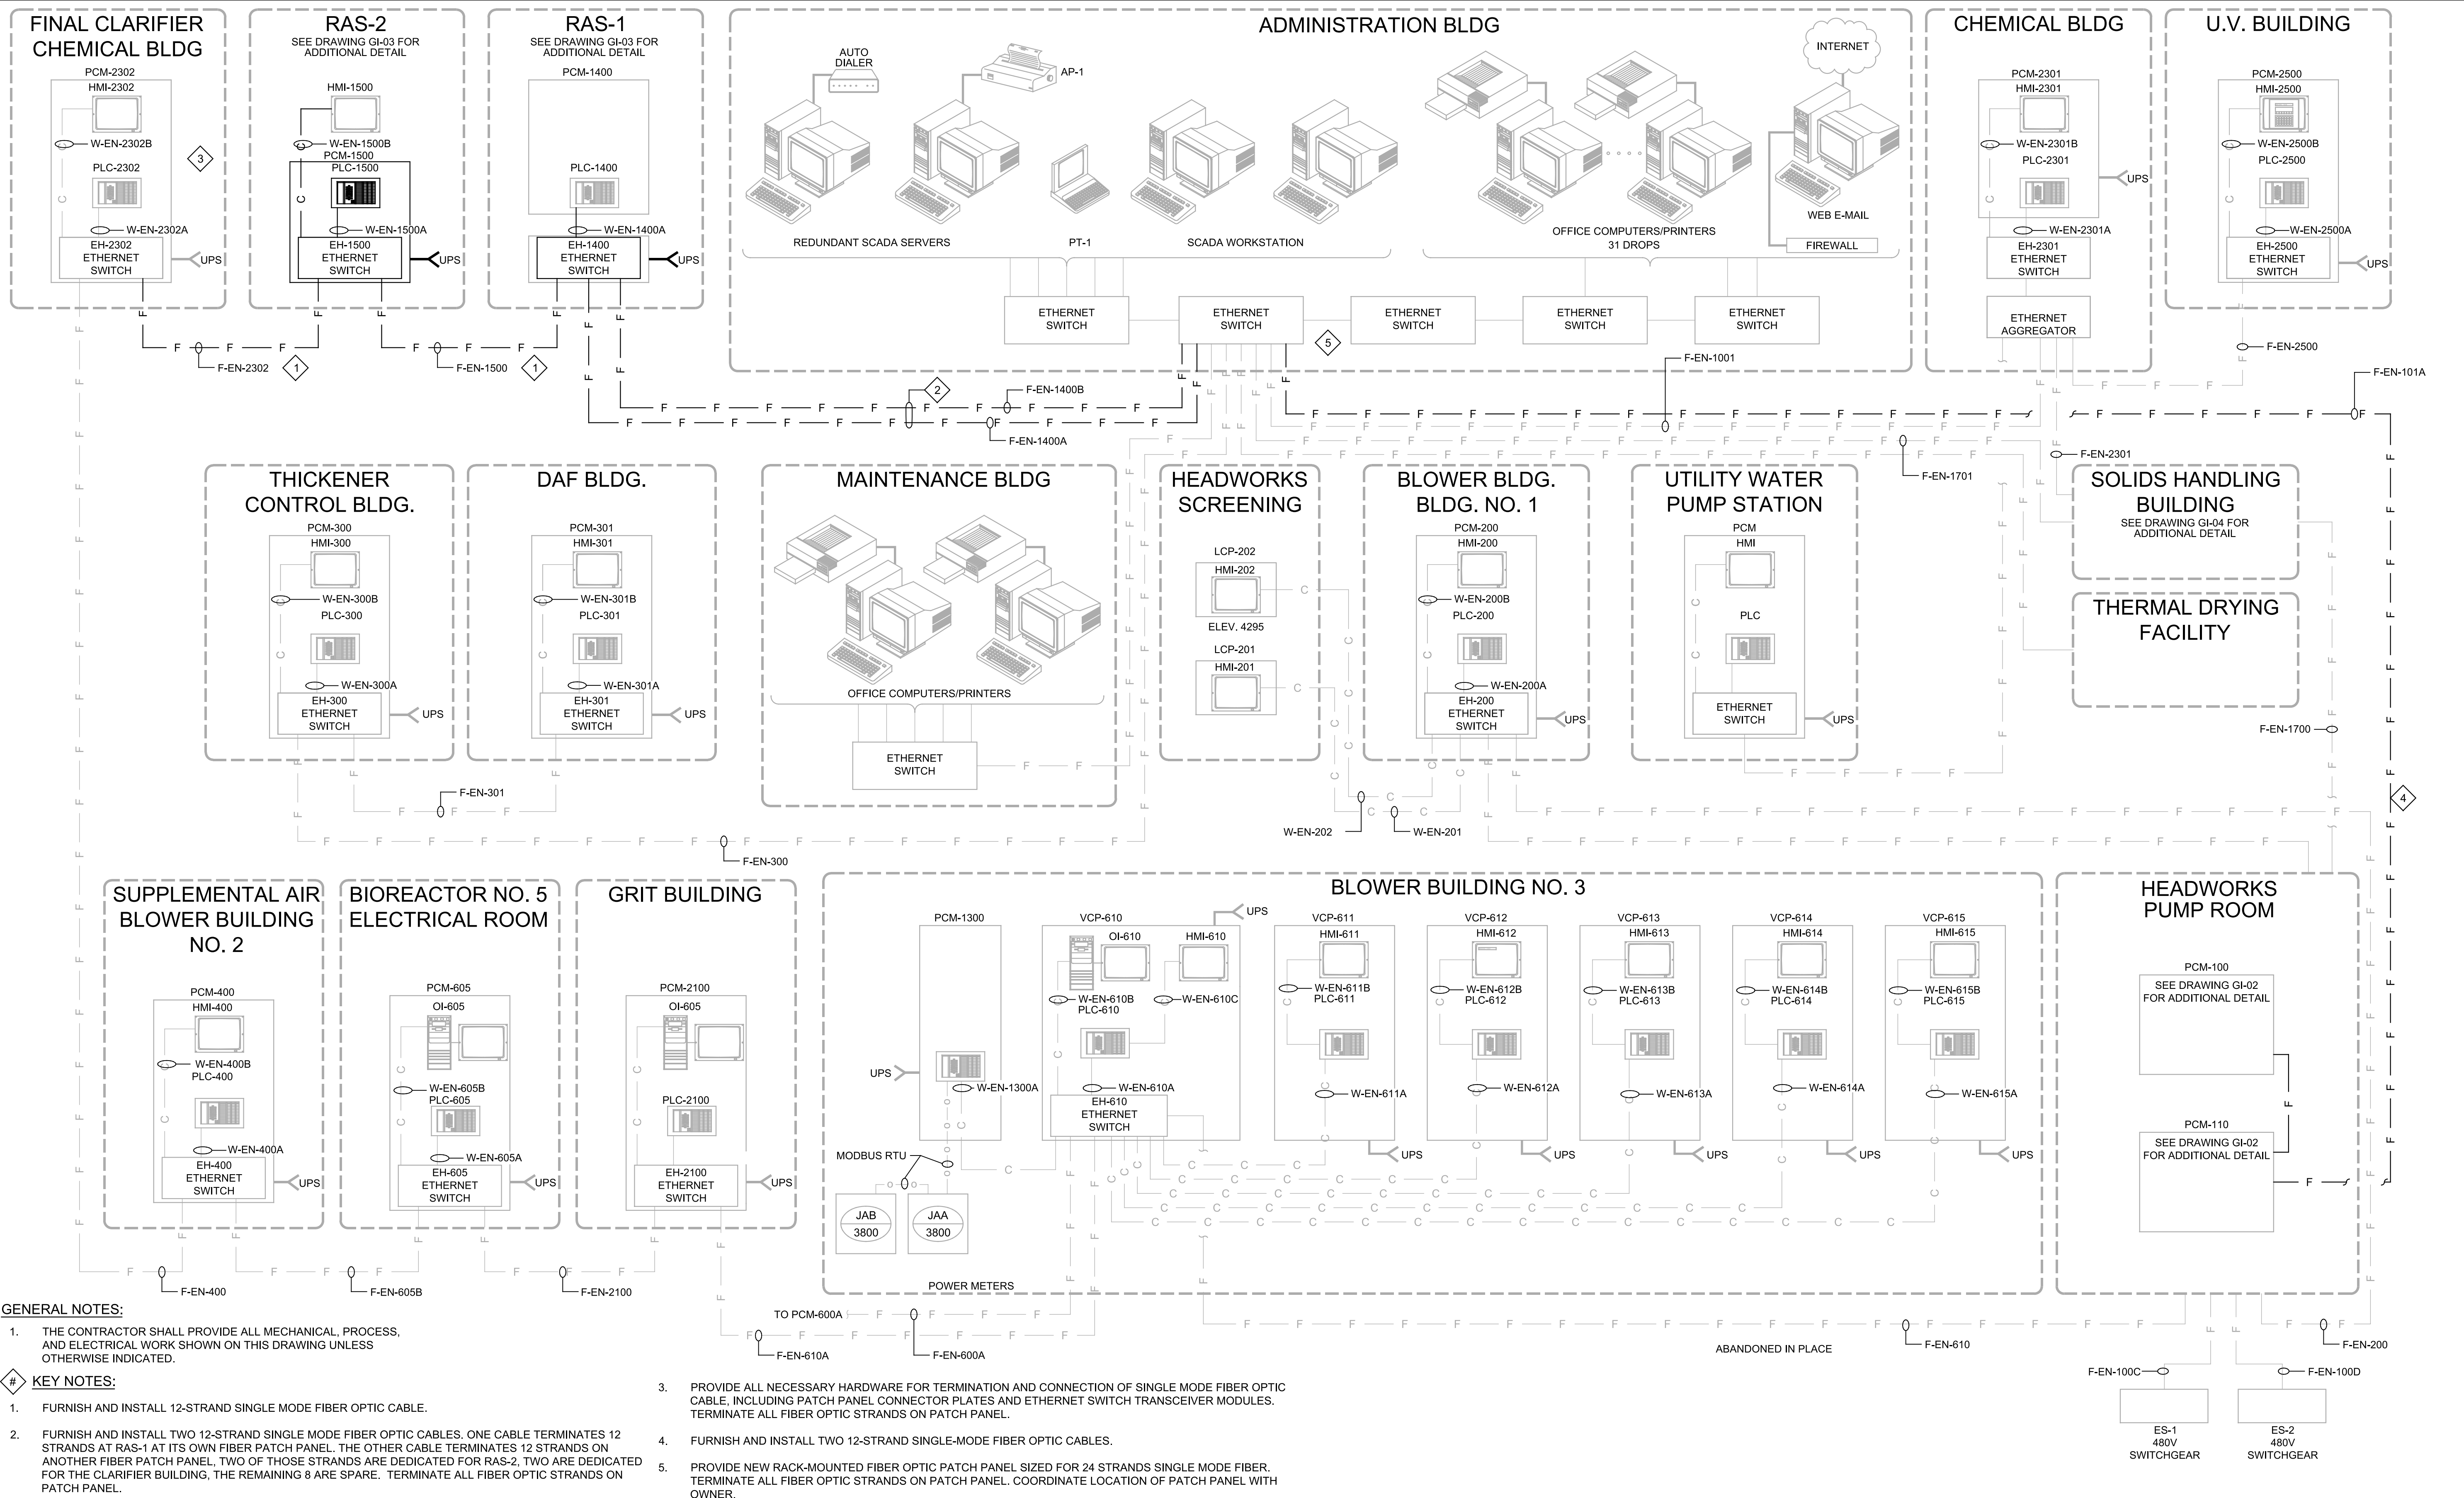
FINAL CLARIFIER CHEMICAL BLDG
PCM-2302
HMI-2302
W-EN-2302B
PLC-2302
3
W-EN-2302A
EH-2302 ETHERNET SWITCH
UPS

RAS-2
SEE DRAWING GI-03 FOR ADDITIONAL DETAIL
HMI-1500
W-EN-1500B
PCM-1500
PLC-1500
W-EN-1500A
EH-1500 ETHERNET SWITCH
UPS

RAS-1
SEE DRAWING GI-03 FOR ADDITIONAL DETAIL
PCM-1400
PLC-1400
W-EN-1400A
EH-1400 ETHERNET SWITCH
UPS

F-EN-2302
1
F-EN-1500
1

ADMINISTRATION BLDG
AUTO DIALER
AP-1
INTERNET
REDUNDANT SCADA SERVERS
PT-1
SCADA WORKSTATION
OFFICE COMPUTERS/PRINTERS 31 DROPS
WEB E-MAIL
FIREWALL
ETHERNET SWITCH
ETHERNET SWITCH
5
ETHERNET SWITCH
ETHERNET SWITCH
ETHERNET SWITCH
F-EN-1001
2
F-EN-1400B
F-EN-1400A

CHEMICAL BLDG
PCM-2301
HMI-2301
W-EN-2301B
PLC-2301
UPS
W-EN-2301A
EH-2301 ETHERNET SWITCH
ETHERNET AGGREGATOR

U.V. BUILDING
PCM-2500
HMI-2500
W-EN-2500B
PLC-2500
W-EN-2500A
EH-2500 ETHERNET SWITCH
UPS
F-EN-2500
F-EN-101A
F-EN-2301
F-EN-1701

THICKENER CONTROL BLDG.
PCM-300
HMI-300
W-EN-300B
PLC-300
W-EN-300A
EH-300 ETHERNET SWITCH
UPS

DAF BLDG.
PCM-301
HMI-301
W-EN-301B
PLC-301
W-EN-301A
EH-301 ETHERNET SWITCH
UPS
F-EN-301
F-EN-300

MAINTENANCE BLDG
OFFICE COMPUTERS/PRINTERS
ETHERNET SWITCH

HEADWORKS SCREENING
LCP-202
HMI-202
ELEV. 4295
LCP-201
HMI-201
W-EN-202
W-EN-201

BLOWER BLDG. BLDG. NO. 1
PCM-200
HMI-200
W-EN-200B
PLC-200
W-EN-200A
EH-200 ETHERNET SWITCH
UPS

UTILITY WATER PUMP STATION
PCM
HMI
PLC
ETHERNET SWITCH
UPS

SOLIDS HANDLING BUILDING
SEE DRAWING GI-04 FOR ADDITIONAL DETAIL

THERMAL DRYING FACILITY
F-EN-1700
4

SUPPLEMENTAL AIR BLOWER BUILDING NO. 2
PCM-400
HMI-400
W-EN-400B
PLC-400
W-EN-400A
EH-400 ETHERNET SWITCH
UPS

BIOREACTOR NO. 5 ELECTRICAL ROOM
PCM-605
OI-605
W-EN-605B
PLC-605
W-EN-605A
EH-605 ETHERNET SWITCH
UPS

GRIT BUILDING
PCM-2100
OI-605
PLC-2100
EH-2100 ETHERNET SWITCH
UPS

BLOWER BUILDING NO. 3
PCM-1300
UPS
W-EN-1300A
MODBUS RTU
JAB 3800
JAA 3800
POWER METERS
VCP-610
UPS
OI-610
HMI-610
W-EN-610B
PLC-610
W-EN-610C
W-EN-610A
EH-610 ETHERNET SWITCH
VCP-611
HMI-611
W-EN-611B
PLC-611
W-EN-611A
UPS
VCP-612
HMI-612
W-EN-612B
PLC-612
W-EN-612A
UPS
VCP-613
HMI-613
W-EN-613B
PLC-613
W-EN-613A
UPS
VCP-614
HMI-614
W-EN-614B
PLC-614
W-EN-614A
UPS
VCP-615
HMI-615
W-EN-615B
PLC-615
W-EN-615A
UPS

HEADWORKS PUMP ROOM
PCM-100
SEE DRAWING GI-02 FOR ADDITIONAL DETAIL
PCM-110
SEE DRAWING GI-02 FOR ADDITIONAL DETAIL

F-EN-400
F-EN-605B
F-EN-2100
TO PCM-600A
F-EN-610A
F-EN-600A
ABANDONED IN PLACE
F-EN-610
F-EN-200
F-EN-100C
F-EN-100D
ES-1 480V SWITCHGEAR
ES-2 480V SWITCHGEAR

GENERAL NOTES:
1. THE CONTRACTOR SHALL PROVIDE ALL MECHANICAL, PROCESS, AND ELECTRICAL WORK SHOWN ON THIS DRAWING UNLESS OTHERWISE INDICATED.

# KEY NOTES:
1. FURNISH AND INSTALL 12-STRAND SINGLE MODE FIBER OPTIC CABLE.
2. FURNISH AND INSTALL TWO 12-STRAND SINGLE MODE FIBER OPTIC CABLES. ONE CABLE TERMINATES 12 STRANDS AT RAS-1 AT ITS OWN FIBER PATCH PANEL. THE OTHER CABLE TERMINATES 12 STRANDS ON ANOTHER FIBER PATCH PANEL, TWO OF THOSE STRANDS ARE DEDICATED FOR RAS-2, TWO ARE DEDICATED FOR THE CLARIFIER BUILDING, THE REMAINING 8 ARE SPARE. TERMINATE ALL FIBER OPTIC STRANDS ON PATCH PANEL.
3. PROVIDE ALL NECESSARY HARDWARE FOR TERMINATION AND CONNECTION OF SINGLE MODE FIBER OPTIC CABLE, INCLUDING PATCH PANEL CONNECTOR PLATES AND ETHERNET SWITCH TRANSCEIVER MODULES. TERMINATE ALL FIBER OPTIC STRANDS ON PATCH PANEL.
4. FURNISH AND INSTALL TWO 12-STRAND SINGLE-MODE FIBER OPTIC CABLES.
5. PROVIDE NEW RACK-MOUNTED FIBER OPTIC PATCH PANEL SIZED FOR 24 STRANDS SINGLE MODE FIBER. TERMINATE ALL FIBER OPTIC STRANDS ON PATCH PANEL. COORDINATE LOCATION OF PATCH PANEL WITH OWNER.